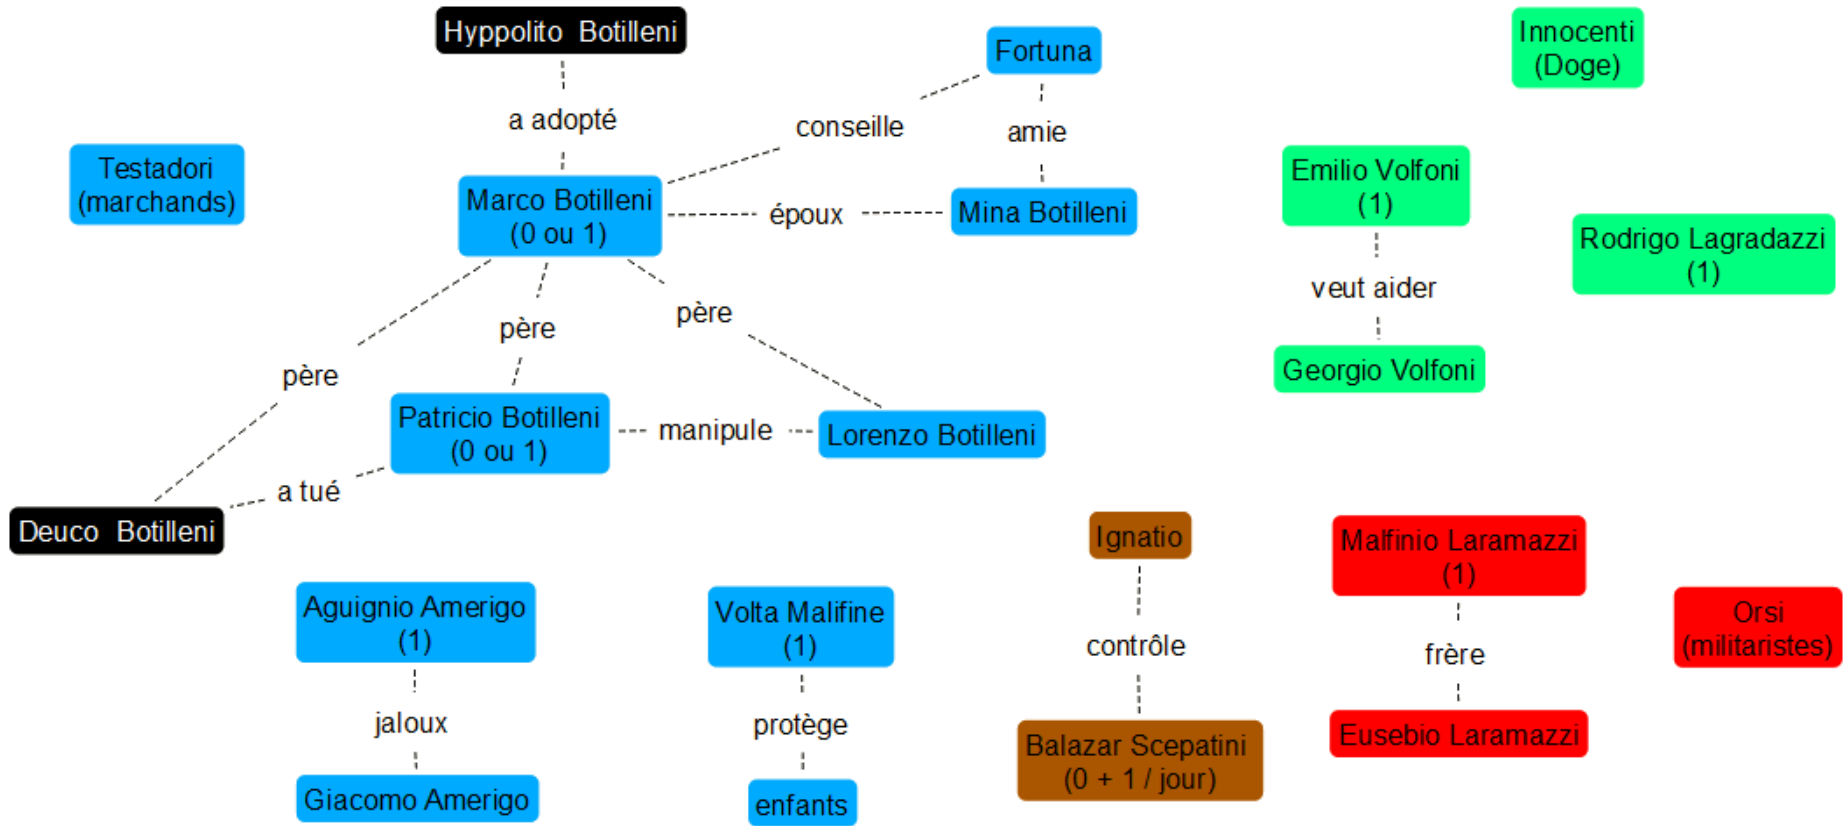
Hyppolito Botilleni

a adopté

Fortuna

conseille

amie

Innocenti (Doge)

Testadori (marchands)

Marco Botilleni (0 ou 1)

époux

Mina Botilleni

Emilio Volfoni (1)

veut aider

Georgio Volfoni

Rodrigo Lagradazzi (1)

père

père

père

Patricio Botilleni (0 ou 1)

manipule

Lorenzo Botilleni

a tué

Deuco Botilleni

Ignatio

contrôle

Balazar Scepatini (0 + 1 / jour)

Malfinio Laramazzi (1)

frère

Eusebio Laramazzi

Orsi (militaristes)

Aguignio Amerigo (1)

jaloux

Giacomo Amerigo

Volta Malifine (1)

protège

enfants